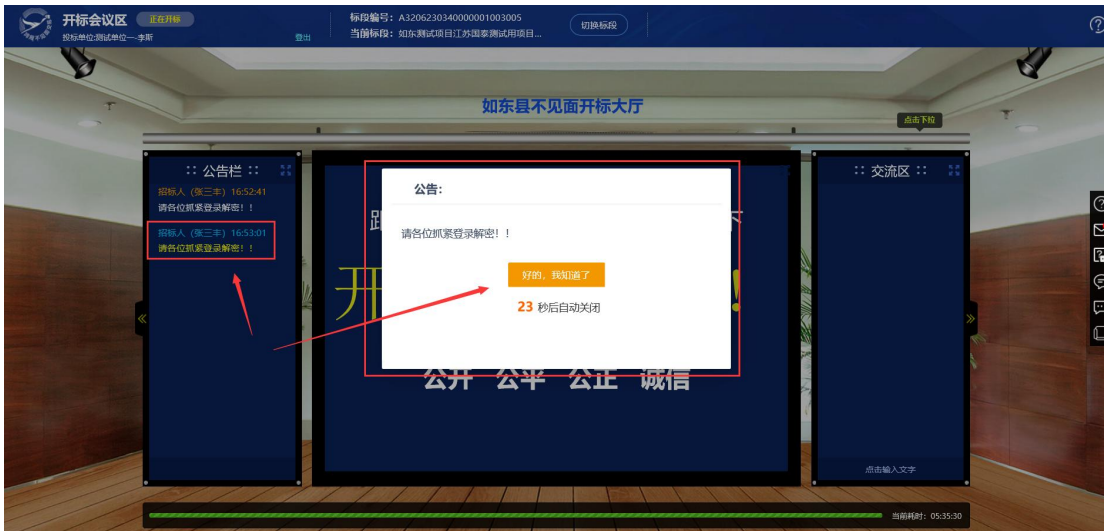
开标会议区 正在开标
投标单位:测试单位—李斯 登出
标段编号：A320623034000001003005
当前标段：如东测试项目江苏国泰测试用项目...
切换标段

如东县不见面开标大厅
点击下拉

公告栏
招标人（张三丰）16:52:41
请各位抓紧登录解密！！
招标人（张三丰）16:53:01
请各位抓紧登录解密！！

公告:
请各位抓紧登录解密！！
好的，我知道了
23 秒后自动关闭

跟 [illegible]
开 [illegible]
公开 公平 公正 诚信

交流区
点击输入文字

当前耗时：05:35:30